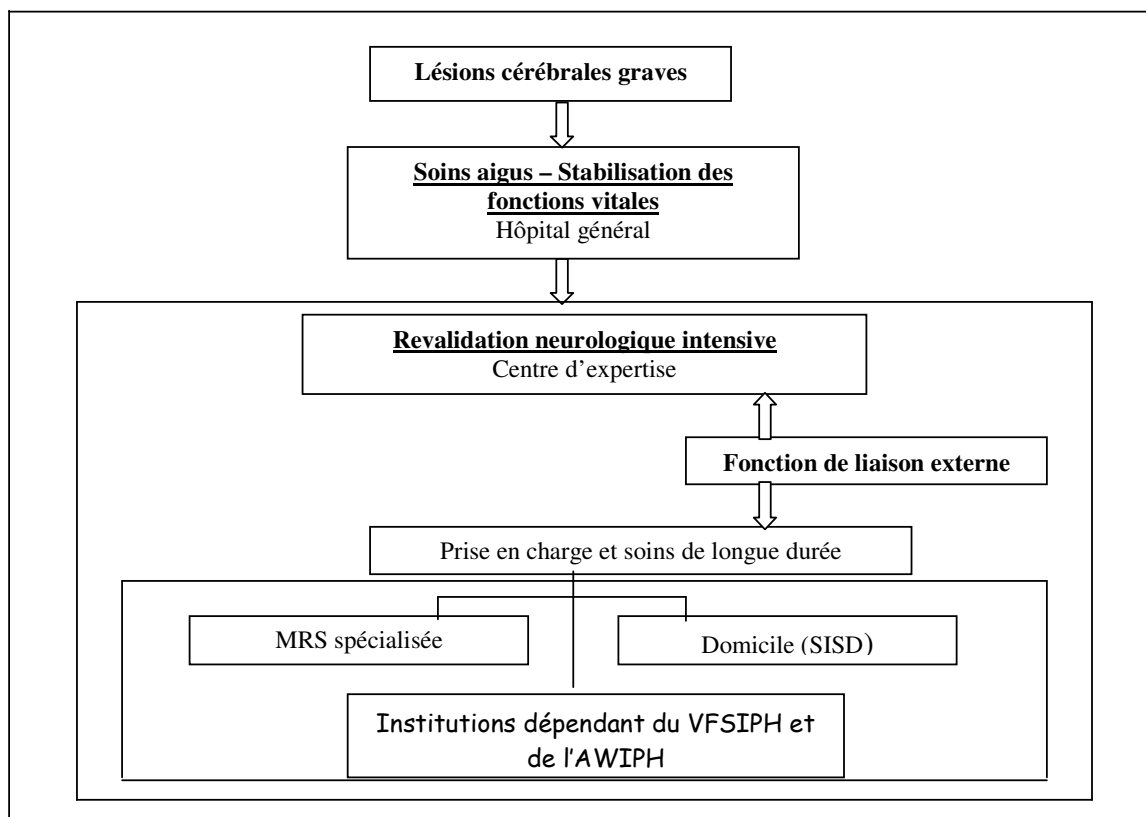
Lésions cérébrales graves

Soins aigus – Stabilisation des fonctions vitales
Hôpital général

Revalidation neurologique intensive
Centre d’expertise

Fonction de liaison externe

Prise en charge et soins de longue durée

MRS spécialisée

Domicile (SISD)

Institutions dépendant du VFSIPH et de l’AWIPH